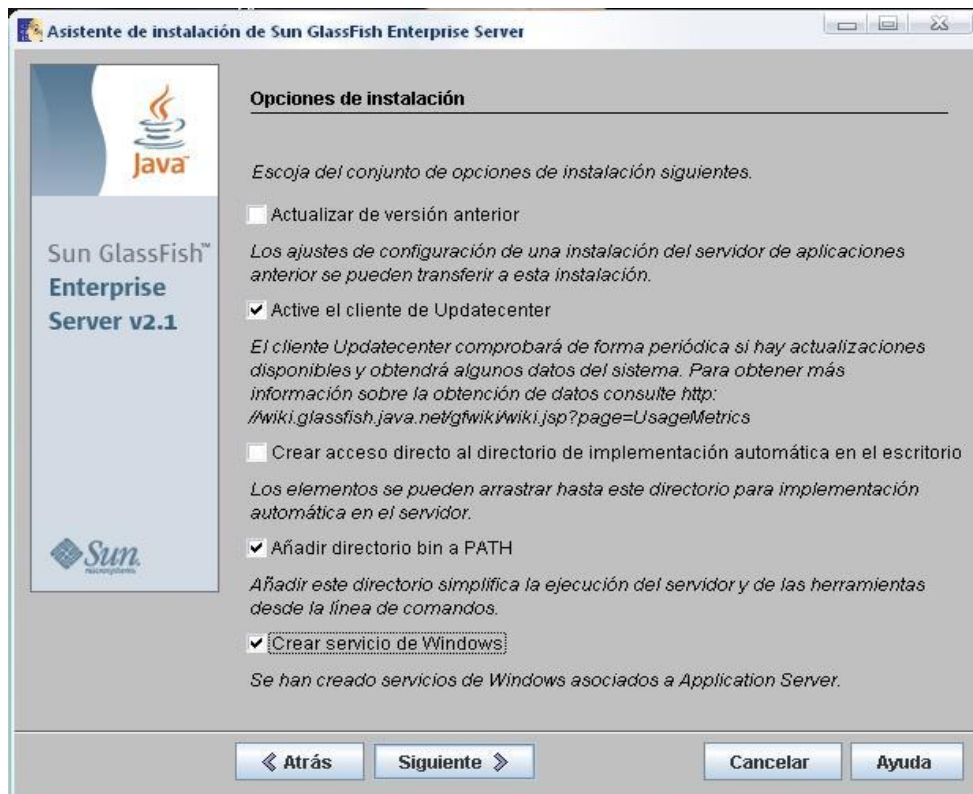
Asistente de instalación de Sun GlassFish Enterprise Server

Java

Sun GlassFish™ Enterprise Server v2.1

Sun microsystems

Opciones de instalación

Escoja del conjunto de opciones de instalación siguientes.

Actualizar de versión anterior

Los ajustes de configuración de una instalación del servidor de aplicaciones anterior se pueden transferir a esta instalación.

Active el cliente de Updatecenter

El cliente Updatecenter comprobará de forma periódica si hay actualizaciones disponibles y obtendrá algunos datos del sistema. Para obtener más información sobre la obtención de datos consulte http: //wiki.glassfish.java.net/gfwiki/wiki.jsp?page=UsageMetrics

Crear acceso directo al directorio de implementación automática en el escritorio

Los elementos se pueden arrastrar hasta este directorio para implementación automática en el servidor.

Añadir directorio bin a PATH

Añadir este directorio simplifica la ejecución del servidor y de las herramientas desde la línea de comandos.

Crear servicio de Windows

Se han creado servicios de Windows asociados a Application Server.

« Atrás

Siguiente »

Cancelar

Ayuda